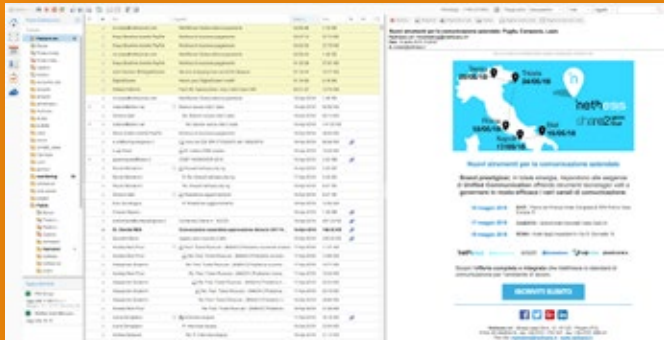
Nuovi strumenti per la comunicazione aziendale

Treviso 20/05/16

Trieste 24/05/16

Firenze 18/05/16

Bari 19/05/16

Napoli 17/05/16

NETHESIS

Nuovi strumenti per la comunicazione aziendale

ISCRIVITI SUBITO